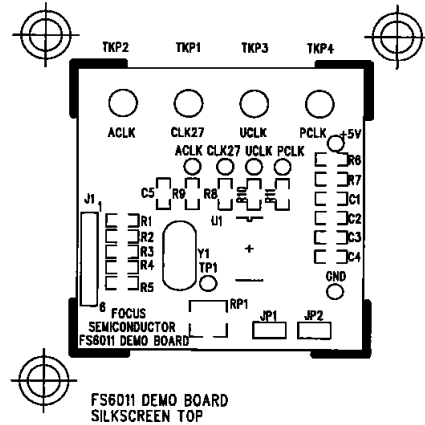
TKP2 TKP1 TKP3 TKP4

ACLK CLK27 UCLK PCLK

+5V

ACLK CLK27 UCLK PCLK

R6
R7
C1
C2
C3
C4

C5 R9 R8 R10 U1

J1 1

R1
R2
R3
R4
R5

6

Y1
TP1

+

GND

FOCUS SEMICONDUCTOR FS6011 DEMO BOARD

RP1

JP1 JP2

FS6011 DEMO BOARD
SILKSCREEN TOP